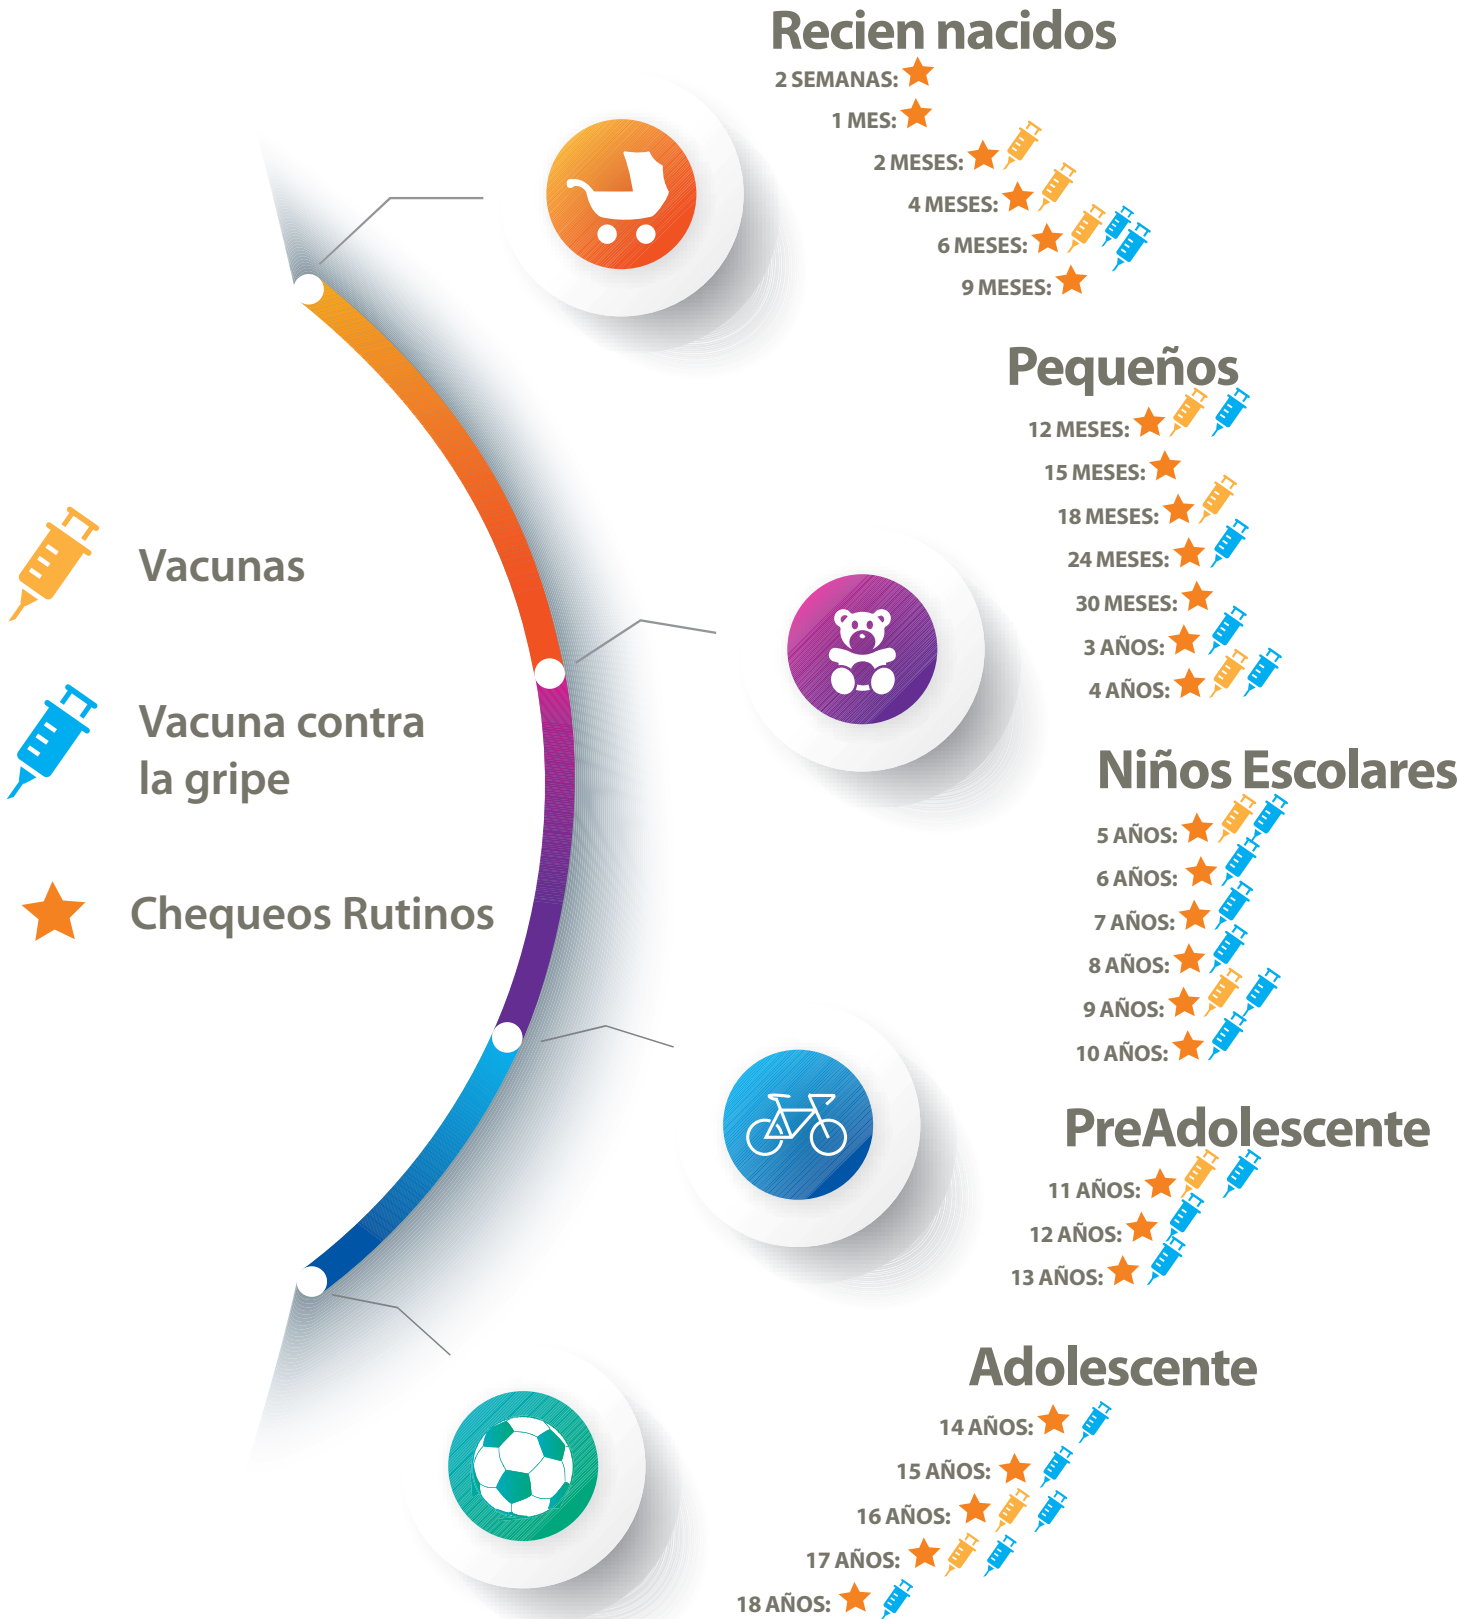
Recien nacidos
2 SEMANAS:
1 MES:
2 MESES:
4 MESES:
6 MESES:
9 MESES:

Pequeños
12 MESES:
15 MESES:
18 MESES:
24 MESES:
30 MESES:
3 AÑOS:
4 AÑOS:

Niños Escolares
5 AÑOS:
6 AÑOS:
7 AÑOS:
8 AÑOS:
9 AÑOS:
10 AÑOS:

PreAdolescente
11 AÑOS:
12 AÑOS:
13 AÑOS:

Adolescente
14 AÑOS:
15 AÑOS:
16 AÑOS:
17 AÑOS:
18 AÑOS:

Vacunas

Vacuna contra la gripe

Chequeos Rutinos